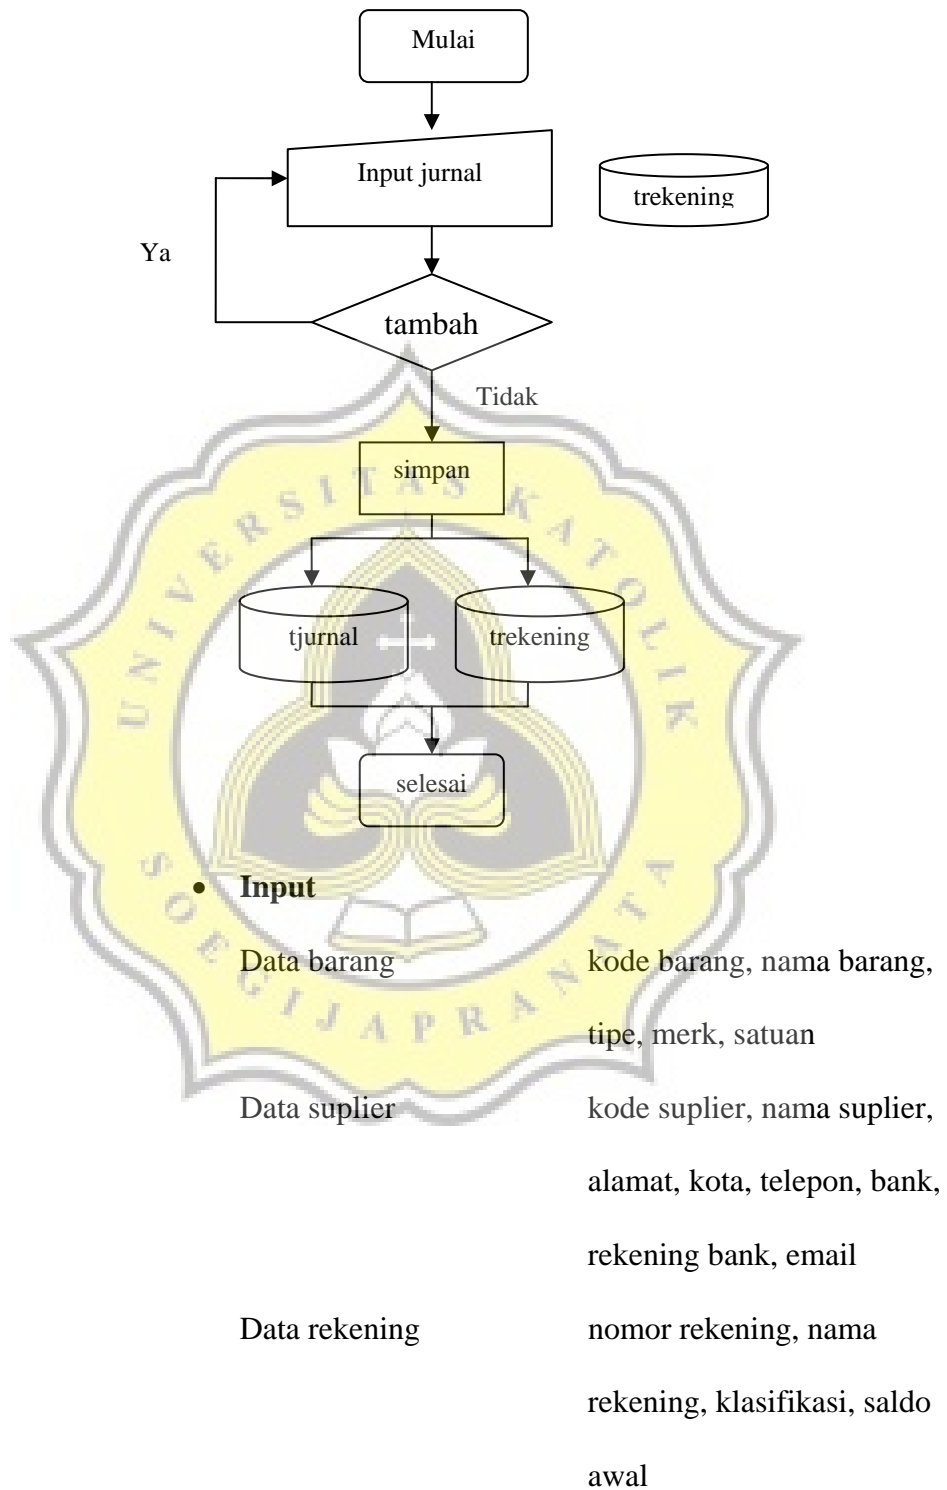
Mulai

Input jurnal

trekening

Ya

tambah

Tidak

simpan

tjurnal

trekening

selesai

UNIVERSITAS KATOLIK SOEGIJAPRANATA

• **Input**

Data barang kode barang, nama barang, tipe, merk, satuan

Data suplier kode suplier, nama suplier, alamat, kota, telepon, bank, rekening bank, email

Data rekening nomor rekening, nama rekening, klasifikasi, saldo awal